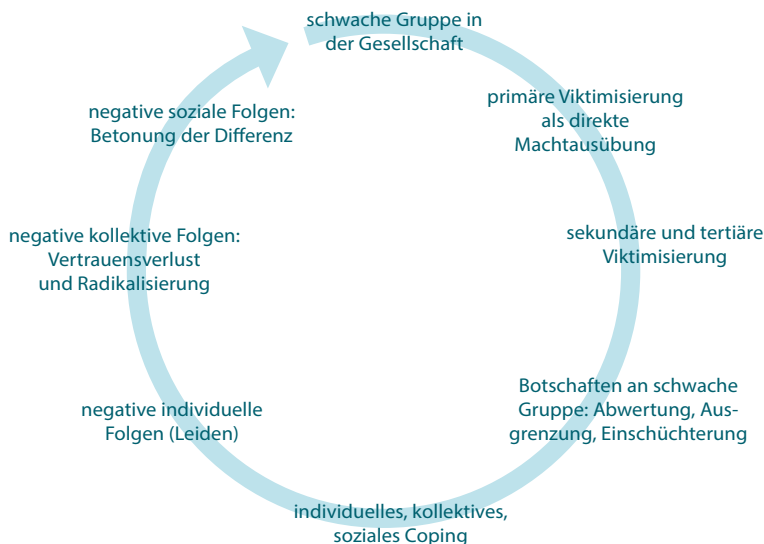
schwache Gruppe in der Gesellschaft

primäre Viktimisierung als direkte Machtausübung

sekundäre und tertiäre Viktimisierung

Botschaften an schwache Gruppe: Abwertung, Ausgrenzung, Einschüchterung

individuelles, kollektives, soziales Coping

negative individuelle Folgen (Leiden)

negative kollektive Folgen: Vertrauensverlust und Radikalisierung

negative soziale Folgen: Betonung der Differenz